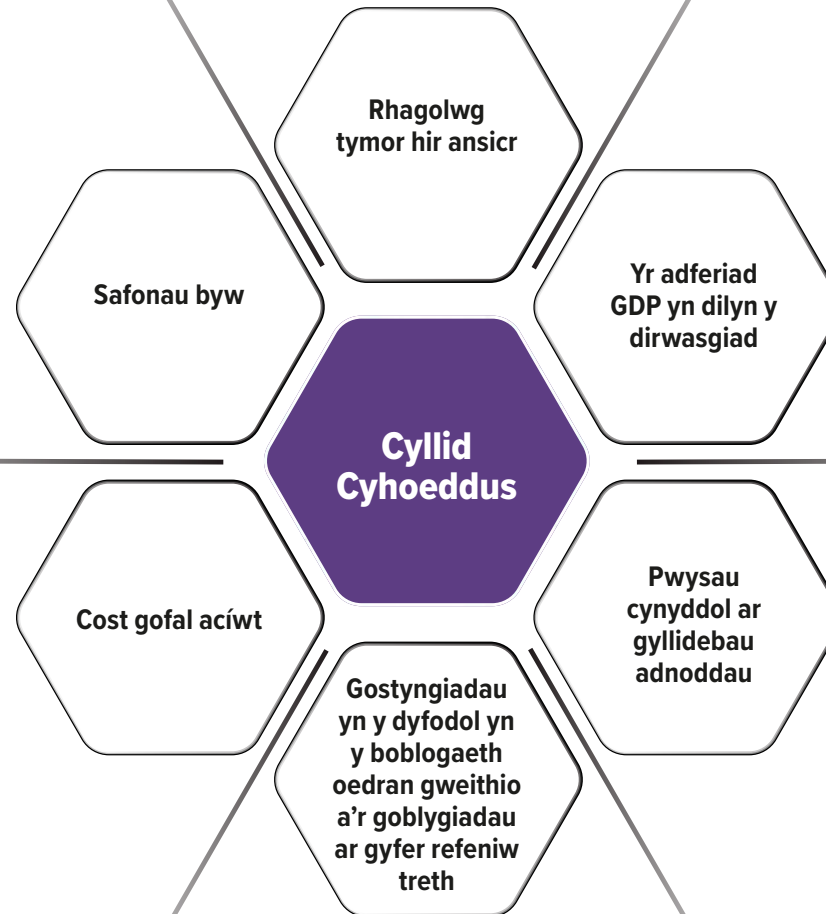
Rhagolwg tymor hir ansicr

Safonau byw

Yr adferiad GDP yn dilyn y dirwasgiad

Cyllid Cyhoeddus

Cost gofal acíwt

Pwysau cynyddol ar gyllidebau adnoddau

Gostyngiadau yn y dyfodol yn y boblogaeth oedran gweithio a’r goblygiadau ar gyfer refeniw treth